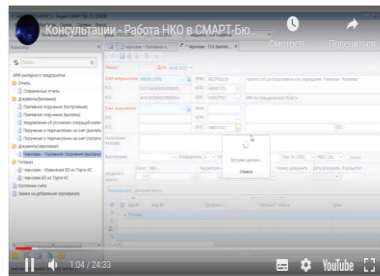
Консультации - Работа НКО в СМАРТ-Бю...

Смотреть

Поделиться

АРМ расчетного предприятия

Отчеты

Сохраненные отчеты

Документы (Бюджет)

Платежное поручение (поступление)

Платежное поручение (выплаты)

Уведомление об уточнении операций клиента

Поручение о перечислении на счет (выплаты)

Поручение о перечислении на счет (поступления)

Документы (мемориал)

Черновик - Платежное поручение (выплаты)

Госзаказ

Черновик - Извещение БО на Торги-КС

Извещение БО на Торги-КС

Состояние счета

Заявка на добавление сертификата

Загрузка данных...

Отмена

Сохранить

Документы

1:04 / 24:33

YouTube